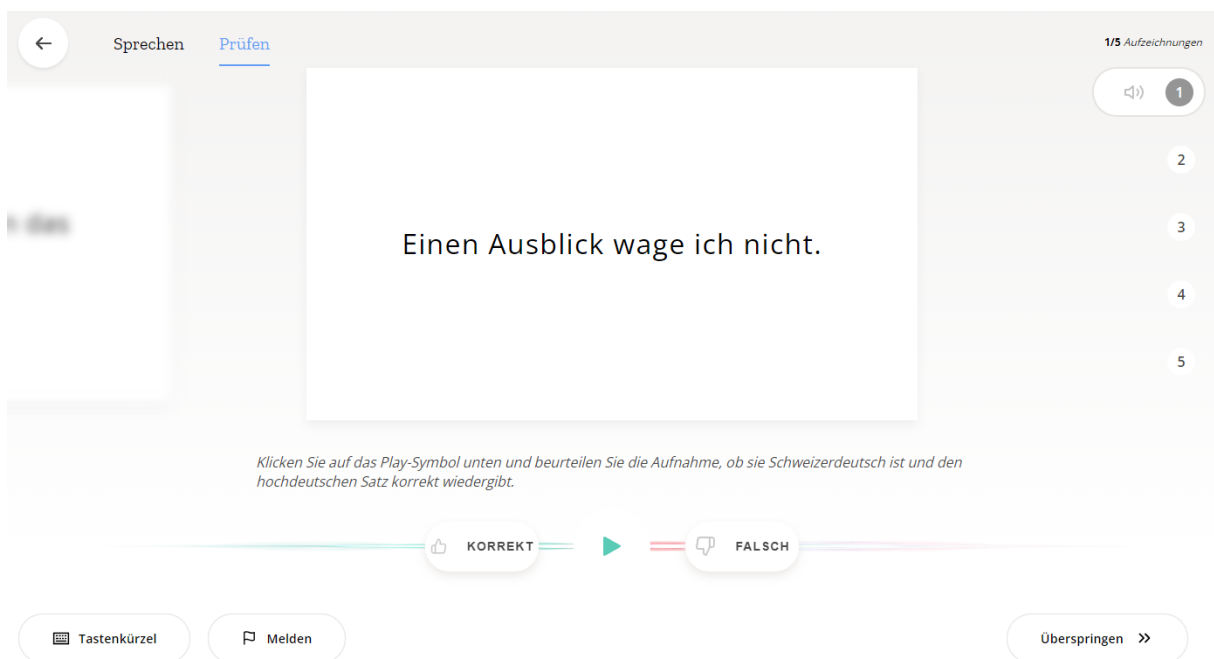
Sprechen Prüfen

1/5 Aufzeichnungen

1
2
3
4
5

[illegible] das

Einen Ausblick wage ich nicht.

Klicken Sie auf das Play-Symbol unten und beurteilen Sie die Aufnahme, ob sie Schweizerdeutsch ist und den hochdeutschen Satz korrekt wiedergibt.

KORREKT

FALSCH

Tastenkürzel

Melden

Überspringen